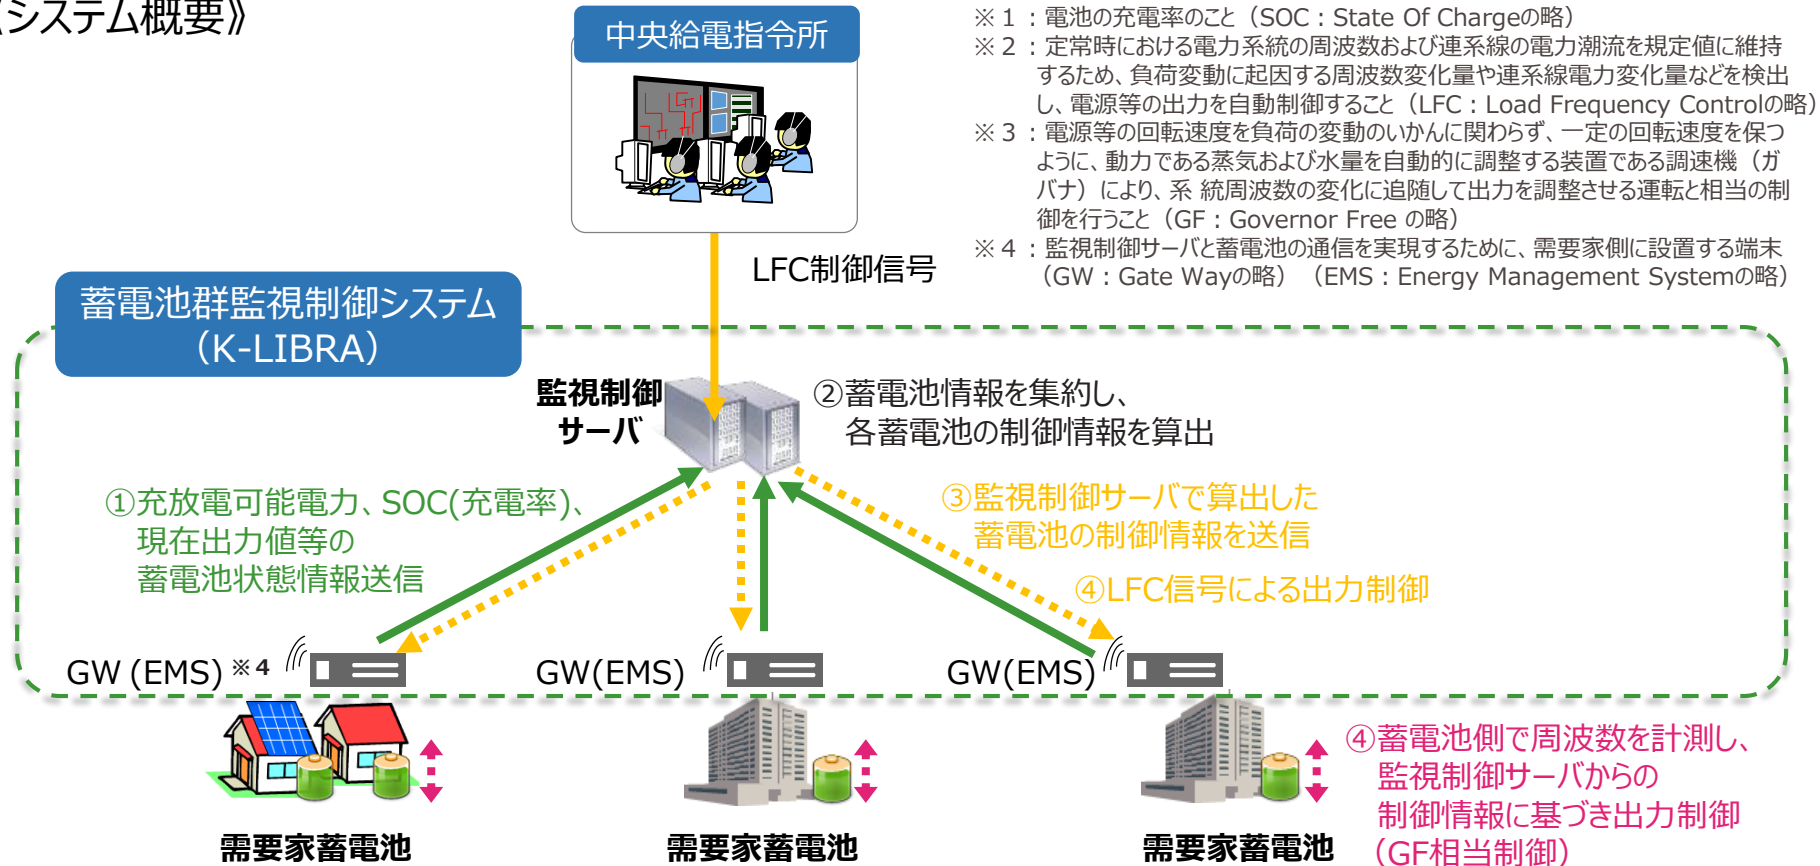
《システム概要》

中央給電指令所

※１：電池の充電率のこと（SOC：State Of Chargeの略）
※２：定常時における電力系統の周波数および連系線の電力潮流を規定値に維持するため、負荷変動に起因する周波数変化量や連系線電力変化量などを検出し、電源等の出力を自動制御すること（LFC：Load Frequency Controlの略）
※３：電源等の回転速度を負荷の変動のいかんに関わらず、一定の回転速度を保つように、動力である蒸気および水量を自動的に調整する装置である調速機（ガバナ）により、系 統周波数の変化に追随して出力を調整させる運転と相当の制御を行うこと（GF：Governor Free の略）
※４：監視制御サーバと蓄電池の通信を実現するために、需要家側に設置する端末（GW：Gate Wayの略）（EMS：Energy Management Systemの略）

LFC制御信号

蓄電池群監視制御システム（K-LIBRA）

監視制御サーバ

②蓄電池情報を集約し、各蓄電池の制御情報を算出

①充放電可能電力、SOC(充電率)、現在出力値等の蓄電池状態情報送信

③監視制御サーバで算出した蓄電池の制御情報を送信

④LFC信号による出力制御

GW (EMS) ※４

GW(EMS)

GW(EMS)

④蓄電池側で周波数を計測し、監視制御サーバからの制御情報に基づき出力制御（GF相当制御）

需要家蓄電池

需要家蓄電池

需要家蓄電池